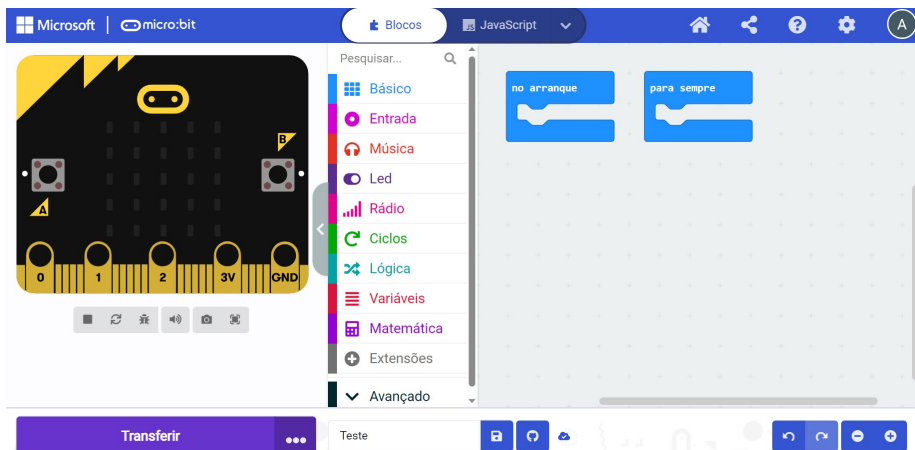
Microsoft | micro:bit

Blocos

JavaScript

A

B

A

0

1

2

3V

GND

Pesquisar...

Básico

Entrada

Música

Led

Rádio

Ciclos

Lógica

Variáveis

Matemática

Extensões

Avançado

no arranque

para sempre

Transferir

Teste